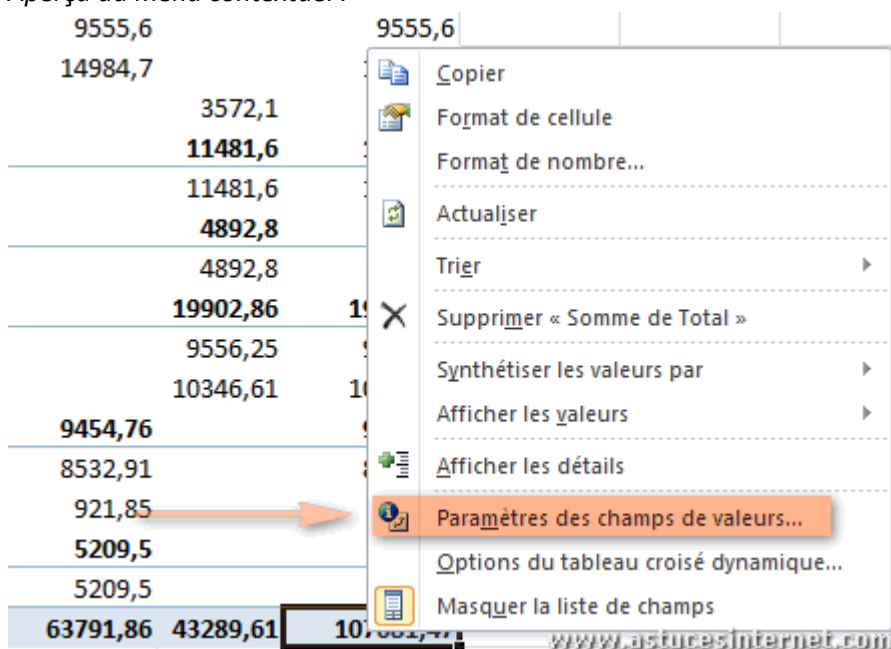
Aperçu du menu contextuel :

9555,6 9555,6
14984,7
3572,1
11481,6
11481,6
4892,8
4892,8
19902,86
9556,25
10346,61
9454,76
8532,91
921,85
5209,5
5209,5
63791,86 43289,61 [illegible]

Copier
Format de cellule
Format de nombre...
Actualiser
Trier
Supprimer « Somme de Total »
Synthétiser les valeurs par
Afficher les valeurs
Afficher les détails
Paramètres des champs de valeurs...
Options du tableau croisé dynamique...
Masquer la liste de champs

www.astucesinternet.com